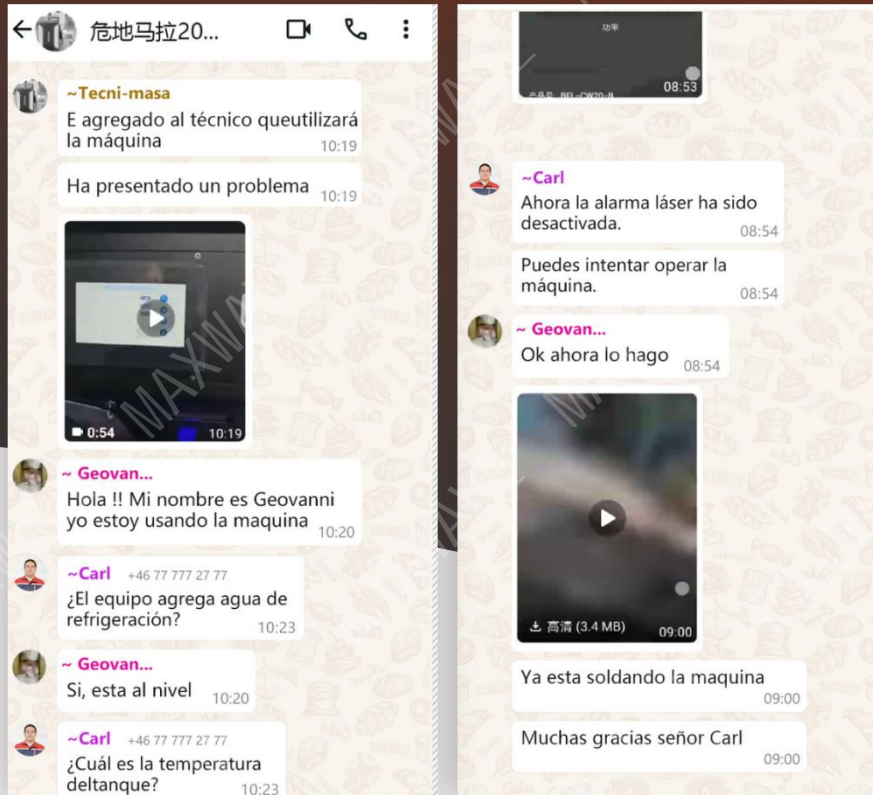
危地马拉20...

~Tecni-masa
E agregado al técnico queutilizará la máquina 10:19

Ha presentado un problema 10:19

0:54 10:19

~ Geovan...
Hola !! Mi nombre es Geovanni yo estoy usando la maquina 10:20

~Carl +46 77 777 27 77
¿El equipo agrega agua de refrigeración? 10:23

~ Geovan...
Si, esta al nivel 10:20

~Carl +46 77 777 27 77
¿Cuál es la temperatura deltanque? 10:23

MAXWAVE

功率
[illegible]
08:53

~Carl
Ahora la alarma láser ha sido desactivada. 08:54

Puedes intentar operar la máquina. 08:54

~ Geovan...
Ok ahora lo hago 08:54

高清 (3.4 MB) 09:00

Ya esta soldando la maquina 09:00

Muchas gracias señor Carl 09:00